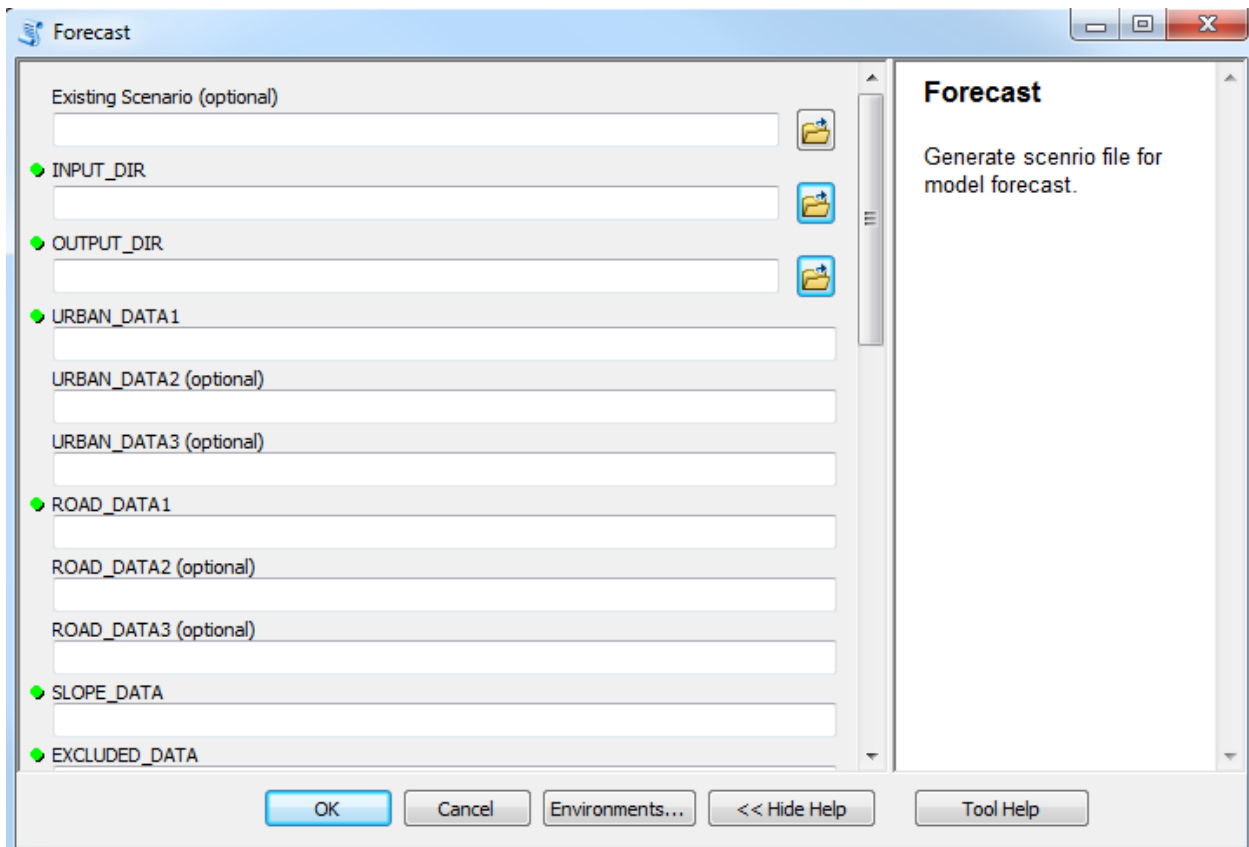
Forecast

Existing Scenario (optional)

INPUT_DIR

OUTPUT_DIR

URBAN_DATA1

URBAN_DATA2 (optional)

URBAN_DATA3 (optional)

ROAD_DATA1

ROAD_DATA2 (optional)

ROAD_DATA3 (optional)

SLOPE_DATA

EXCLUDED_DATA

Forecast

Generate scenrio file for model forecast.

OK Cancel Environments... << Hide Help Tool Help